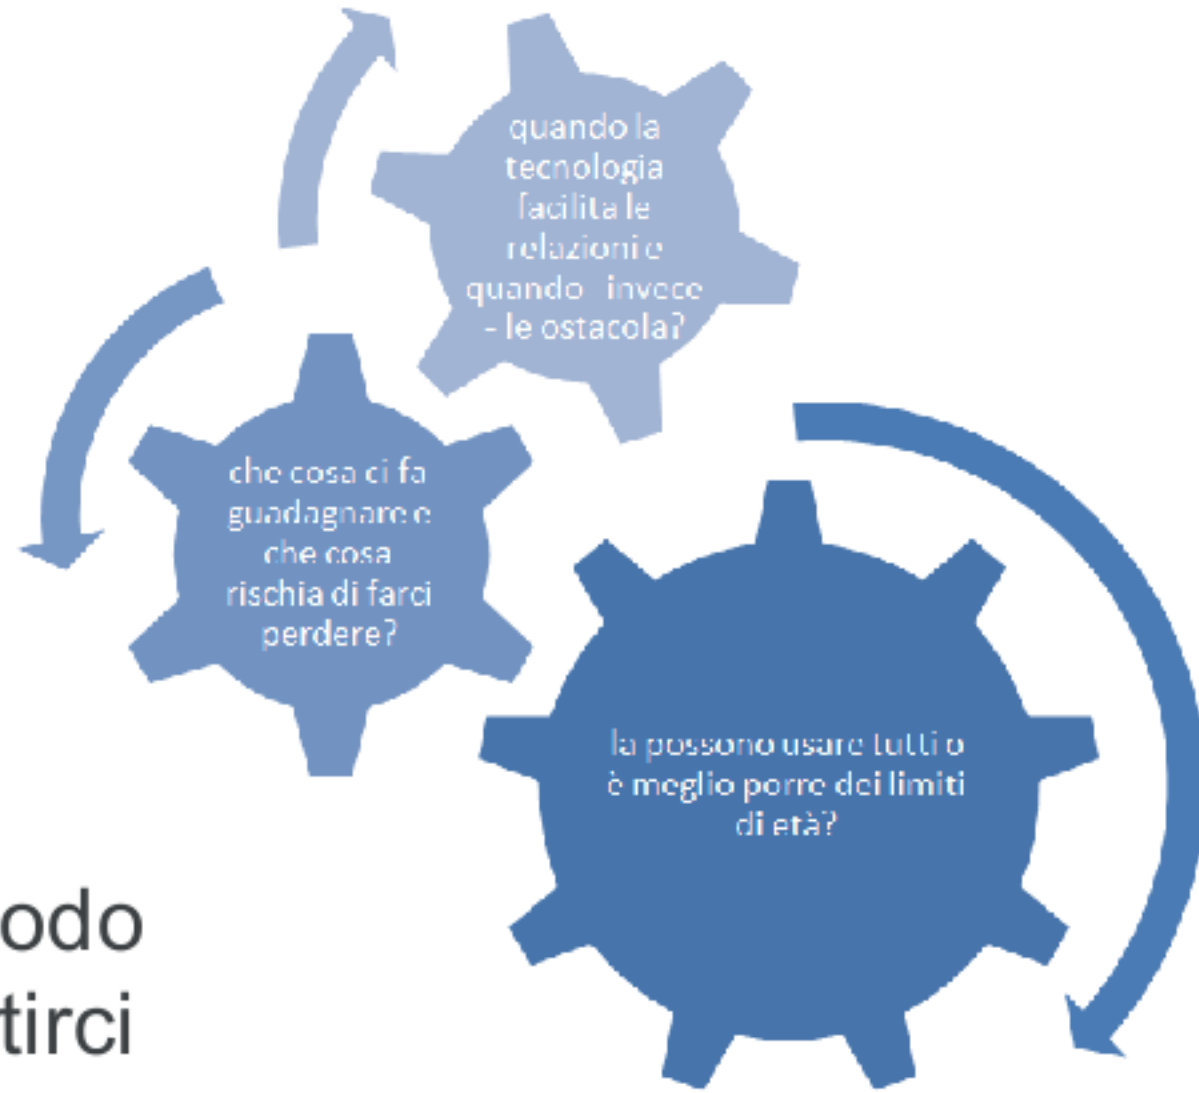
quando la tecnologia facilita le relazioni e quando - invece - le ostacola?

che cosa ci fa guadagnare e che cosa rischia di farci perdere?

la possono usare tutti o è meglio porre dei limiti di età?

odo
tirci